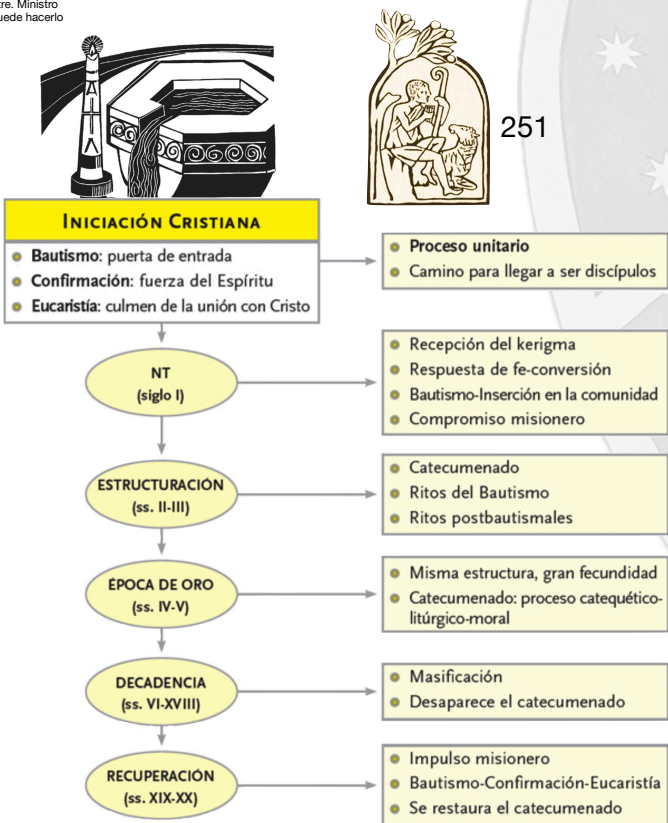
tre. Ministro
uede hacerlo

251

INICIACIÓN CRISTIANA

- Bautismo: puerta de entrada
- Confirmación: fuerza del Espíritu
- Eucaristía: culmen de la unión con Cristo

- Proceso unitario
- Camino para llegar a ser discípulos

NT
(siglo I)

- Recepción del kerigma
- Respuesta de fe-conversión
- Bautismo-Inserción en la comunidad
- Compromiso misionero

ESTRUCTURACIÓN
(ss. II-III)

- Catecumenado
- Ritos del Bautismo
- Ritos postbautismales

ÉPOCA DE ORO
(ss. IV-V)

- Misma estructura, gran fecundidad
- Catecumenado: proceso catequético-litúrgico-moral

DECADENCIA
(ss. VI-XVIII)

- Masificación
- Desaparece el catecumenado

RECUPERACIÓN
(ss. XIX-XX)

- Impulso misionero
- Bautismo-Confirmación-Eucaristía
- Se restaura el catecumenado